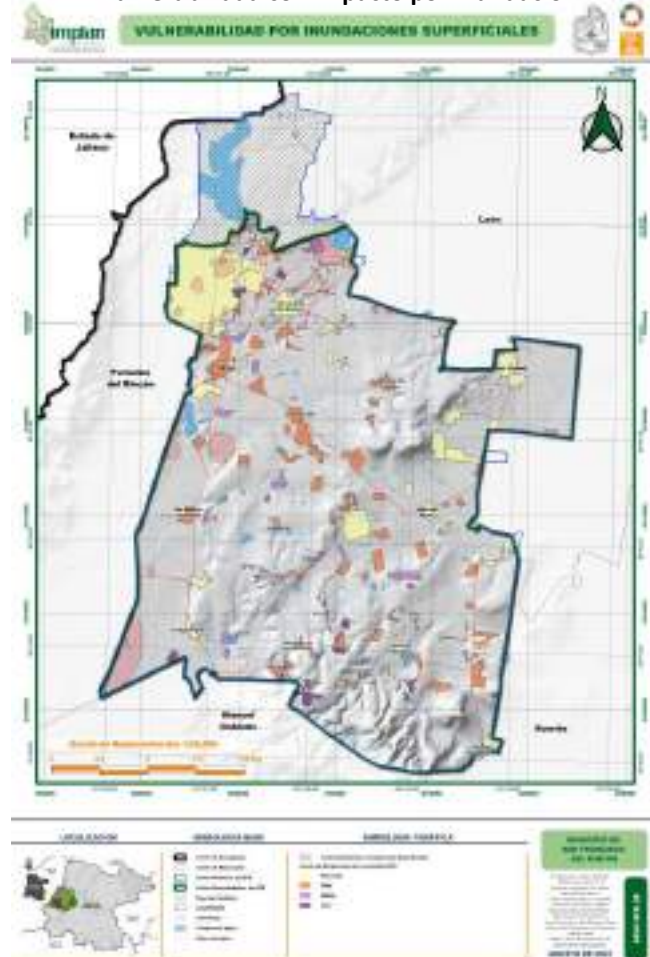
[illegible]

implan

VULNERABILIDAD POR INUNDACIONES SUPERFICIALES

N

Estado de Jalisco

León

Purísima del Rincón

Manuel Doblado

Romita

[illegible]

LOCALIZACIÓN

SIMBOLOGÍA BASE

SIMBOLOGÍA TEMÁTICA

Alta

Media

Baja

MUNICIPIO DE SAN FRANCISCO DEL RINCÓN

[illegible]